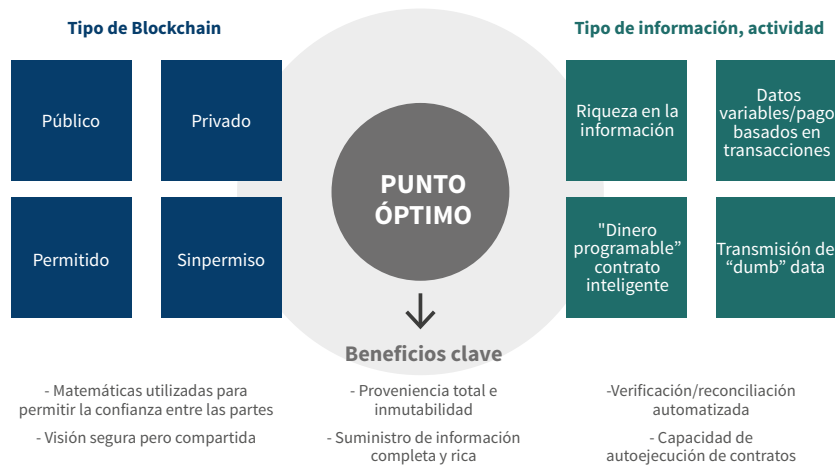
Tipo de Blockchain

Público

Privado

Permitido

Sinpermiso

PUNTO ÓPTIMO

Beneficios clave

Tipo de información, actividad

Riqueza en la información

Datos variables/pago basados en transacciones

"Dinero programable" contrato inteligente

Transmisión de "dumb" data

- Matemáticas utilizadas para permitir la confianza entre las partes

- Visión segura pero compartida

- Proveniencia total e inmutabilidad

- Suministro de información completa y rica

-Verificación/reconciliación automatizada

- Capacidad de autoejecución de contratos